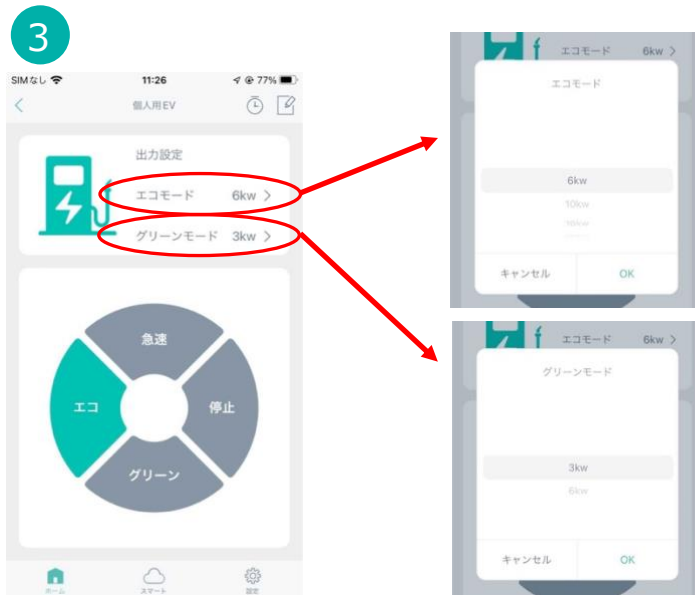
3

SIMなし 11:26 77%

個人用EV

出力設定

エコモード 6kw >

グリーンモード 3kw >

急速

エコ

停止

グリーン

ホーム スマート 設定

エコモード 6kw >

エコモード

6kw

10kw

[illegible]

キャンセル OK

エコモード 6kw >

グリーンモード

3kw

6kw

キャンセル OK